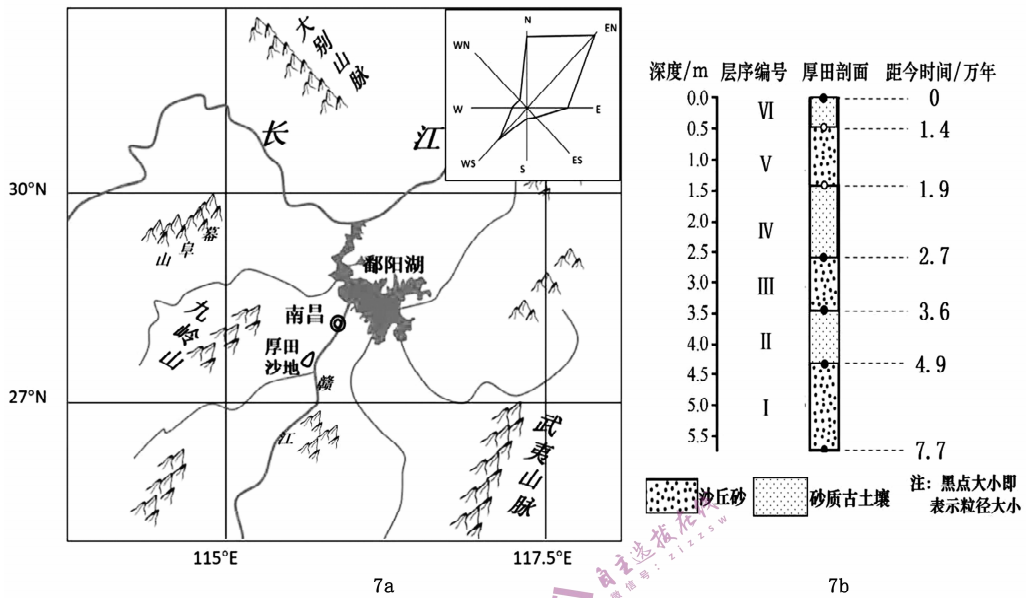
大别山脉

长　江

N
EN
WN
W
E
WS
S
ES

30°N
幕阜山
鄱阳湖
九岭山
南昌
厚田沙地
赣
江
27°N
武夷山脉
115°E
117.5°E
7a

深度/m　层序编号　厚田剖面　距今时间/万年
| 深度/m | 层序编号 | 距今时间/万年 |
|---|---|---|
| 0.0 | | 0 |
| 0.5 | Ⅵ | 1.4 |
| 1.0 | | |
| 1.5 | Ⅴ | 1.9 |
| 2.0 | | |
| 2.5 | Ⅳ | 2.7 |
| 3.0 | | |
| 3.5 | Ⅲ | 3.6 |
| 4.0 | Ⅱ | |
| 4.5 | | 4.9 |
| 5.0 | Ⅰ | |
| 5.5 | | 7.7 |

沙丘砂　砂质古土壤
注：黑点大小即表示粒径大小
7b

自主选拔在线